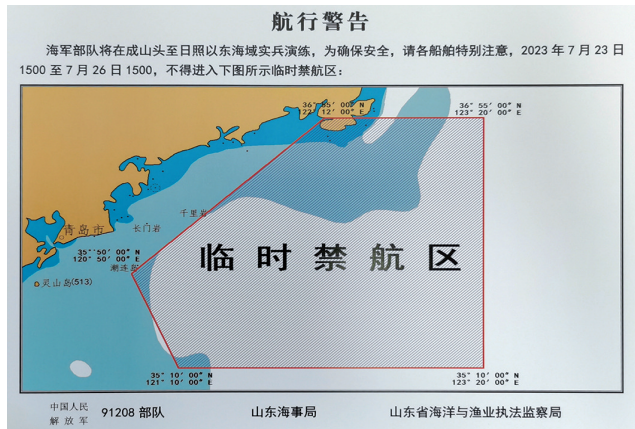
航行警告

海军部队将在成山头至日照以东海域实兵演练，为确保安全，请各船舶特别注意，2023 年 7 月 23 日 1500 至 7 月 26 日 1500，不得进入下图所示临时禁航区：

36° 55′ 00″ N
122° 12′ 00″ E

36° 55′ 00″ N
123° 20′ 00″ E

青岛市

千里岩

长门岩

35° 50′ 00″ N
120° 50′ 00″ E

潮连岛

灵山岛(513)

临时禁航区

35° 10′ 00″ N
121° 10′ 00″ E

35° 10′ 00″ N
123° 20′ 00″ E

中国人民解放军 91208 部队

山东海事局

山东省海洋与渔业执法监察局